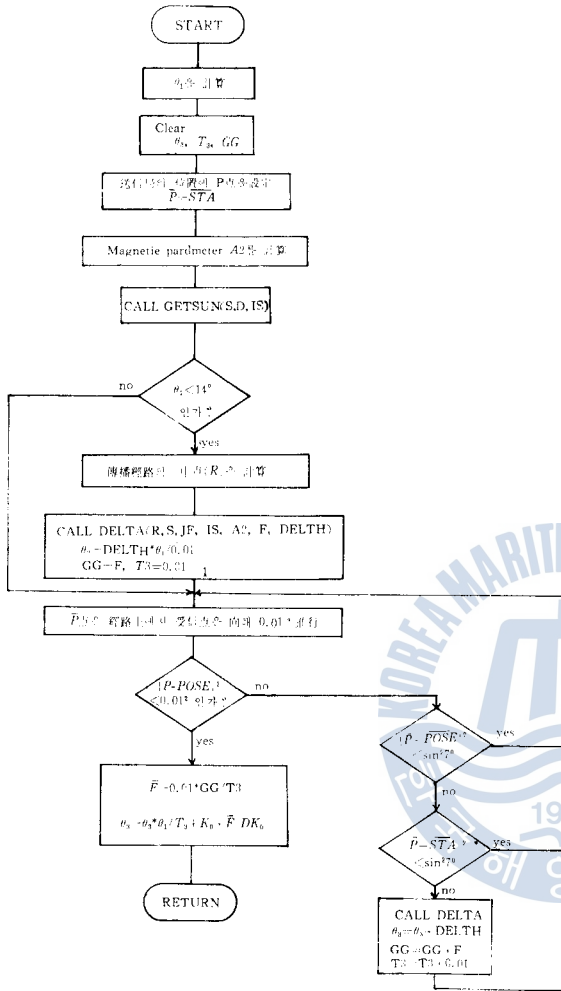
START

$\theta_1$을 計算

Clear
$\theta_0$, $T_3$, $GG$

送信局의 位置의 P点을 設定
$\bar{P}=\overline{STA}$

Magnetic pardmeter $A2$를 計算

CALL GETSUN(S,D,IS)

$\theta_1 < 14°$ 인가?

no

yes

傳播經路의 中点 $R$을 計算

CALL DELTA(R, S, JF, IS, A2, F, DELTH)
$\theta_0$=DELTH*$\theta_1$/0.01
GG=F, $T3$=0.01

1

$\bar{P}$点을 經路上에서 受信点을 向해 0.01°進行

$|\bar{P}-\overline{POSE}|^2 < 0.01^2$ 인가?

no

yes

$\bar{F}$=0.01*GG/T3

$\theta_s=\theta_0*\theta_1/T_3+K_0 \cdot \bar{F} \cdot DK_0$

RETURN

$|\bar{P}-\overline{POSE}|^2 < \sin^2 7°$

yes

no

$|\bar{P}-\overline{STA}|^2 < \sin^2 7°$

yes

no

CALL DELTA
$\theta_0=\theta_0$+DELTH
GG=GG+F
T3=T3+0.01

KOREA MARITIME
19
해 양